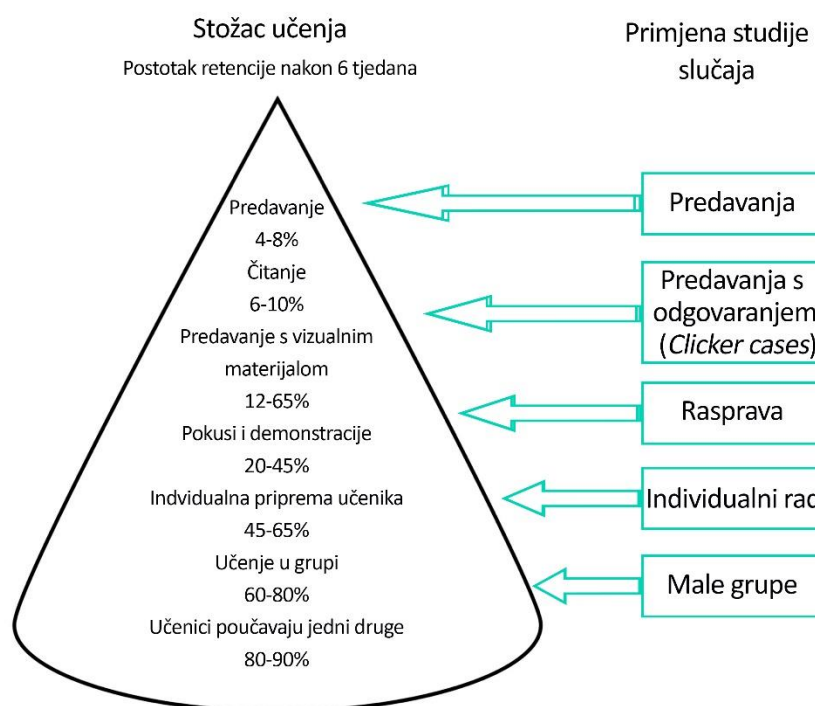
Stožac učenja

Postotak retencije nakon 6 tjedana

Primjena studije slučaja

Predavanje
4-8%
Čitanje
6-10%
Predavanje s vizualnim materijalom
12-65%
Pokusi i demonstracije
20-45%
Indvidualna priprema učenika
45-65%
Učenje u grupi
60-80%
Učenici poučavaju jedni druge
80-90%

Predavanja

Predavanja s odgovaranjem (*Clicker cases*)

Rasprava

Individualni rad

Male grupe